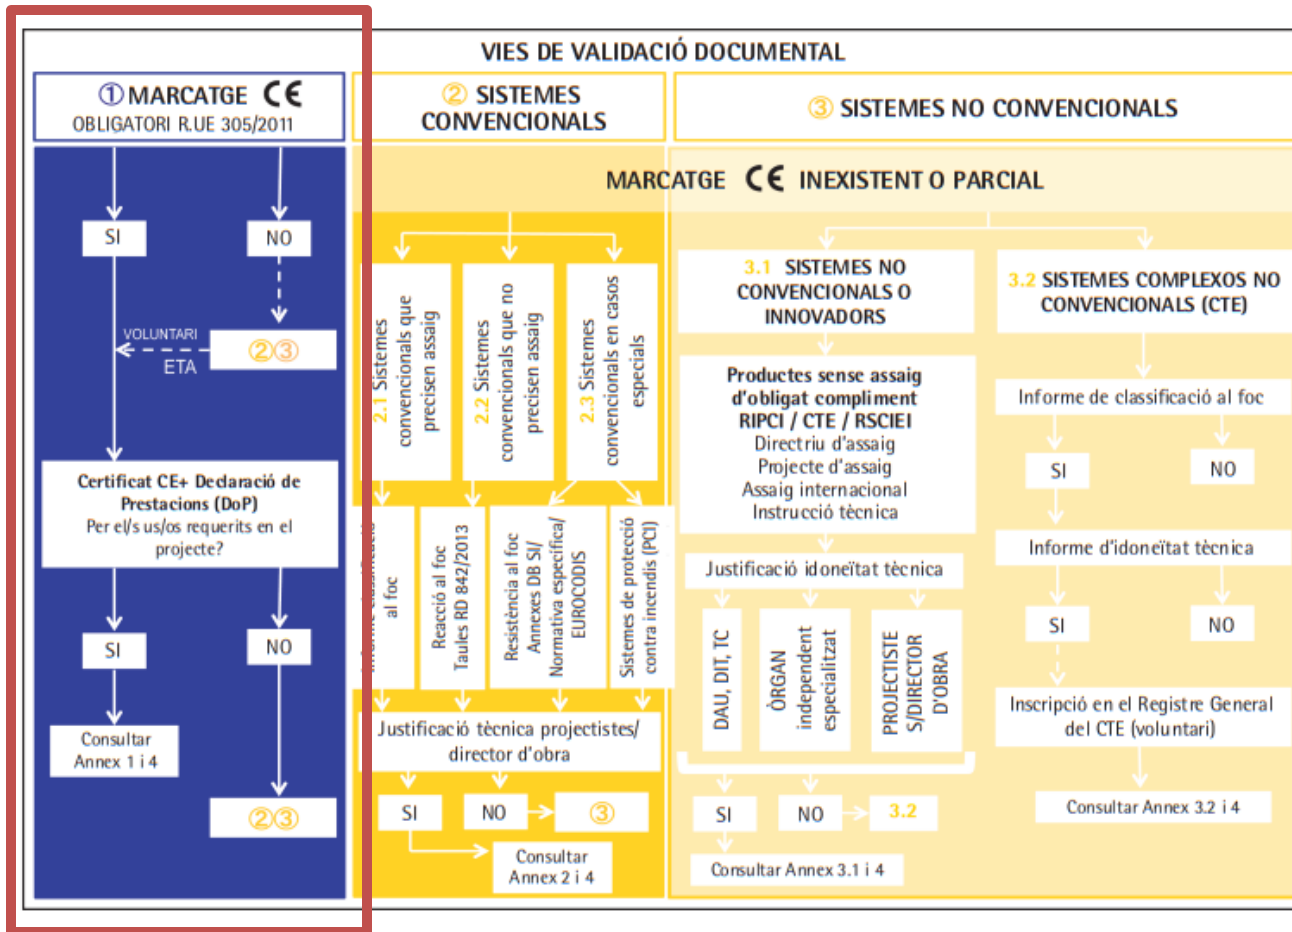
VIES DE VALIDACIÓ DOCUMENTAL

① MARCATGE CE
OBLIGATORI R.UE 305/2011

SI

NO

VOLUNTARI
ETA

②③

Certificat CE+ Declaració de Prestacions (DoP)
Per el/s us/os requerits en el projecte?

SI

NO

Consultar Annex 1 i 4

②③

② SISTEMES CONVENCIONALS

2.1 Sistemes convencionals que precisen assaig

2.2 Sistemes convencionals que no precisen assaig

2.3 Sistemes convencionals en casos especials

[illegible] al foc

Reacció al foc Taules RD 842/2013

Resistència al foc Annexes DB SI/ Normativa específica/ EUROCODIS

Sistemes de protecció contra incendis (PCI)

Justificació tècnica projectistes/ director d'obra

SI

NO

③

Consultar Annex 2 i 4

③ SISTEMES NO CONVENCIONALS

MARCATGE CE INEXISTENT O PARCIAL

3.1 SISTEMES NO CONVENCIONALS O INNOVADORS

Productes sense assaig d'obligat compliment RIPCI / CTE / RSCIEI
Directriu d'assaig
Projecte d'assaig
Assaig internacional
Instrucció tècnica

Justificació idoneïtat tècnica

DAU, DIT, TC

ÒRGAN independent especialitzat

PROJECTISTE S/DIRECTOR D'OBRA

SI

NO

3.2

Consultar Annex 3.1 i 4

3.2 SISTEMES COMPLEXOS NO CONVENCIONALS (CTE)

Informe de classificació al foc

SI

NO

Informe d'idoneïtat tècnica

SI

NO

Inscripció en el Registre General del CTE (voluntari)

Consultar Annex 3.2 i 4